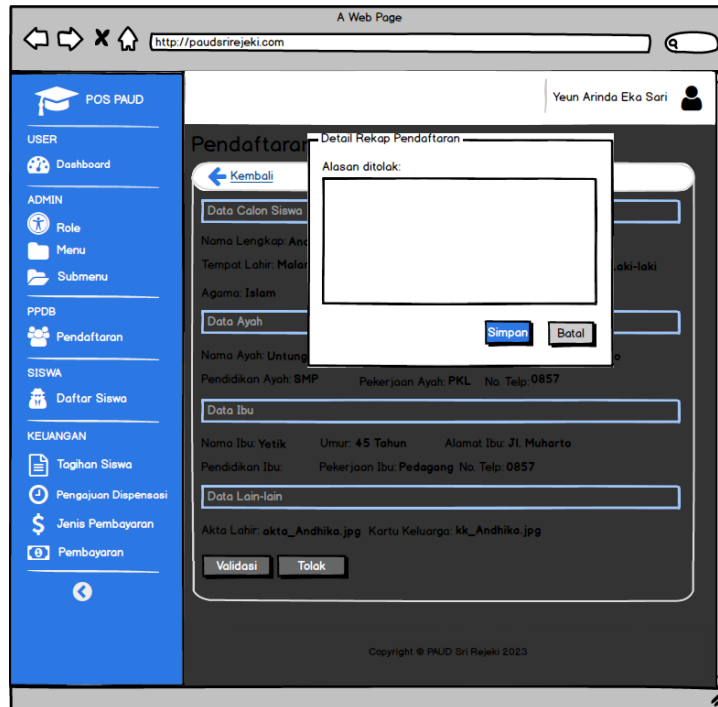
A Web Page

http://paudsrirejeki.com

POS PAUD

Yeun Arinda Eka Sari

USER

Dashboard

ADMIN

Role

Menu

Submenu

PPDB

Pendaftaran

SISWA

Daftar Siswa

KEUANGAN

Tagihan Siswa

Pengajuan Dispensasi

Jenis Pembayaran

Pembayaran

Pendaftaran

Kembali

Data Calon Siswa

Nama Lengkap: And

Tempat Lahir: Malan

Laki-laki

Agama: Islam

Data Ayah

Nama Ayah: Untung

Pendidikan Ayah: SMP Pekerjaan Ayah: PKL No. Telp: 0857

Data Ibu

Nama Ibu: Yetik Umur: 45 Tahun Alamat Ibu: Jl. Muharto

Pendidikan Ibu: Pekerjaan Ibu: Pedagang No. Telp: 0857

Data Lain-lain

Akta Lahir: akta_Andhika.jpg Kartu Keluarga: kk_Andhika.jpg

Validasi Tolak

Detail Rekap Pendaftaran

Alasan ditolak:

Simpan Batal

Copyright © PAUD Sri Rejeki 2023